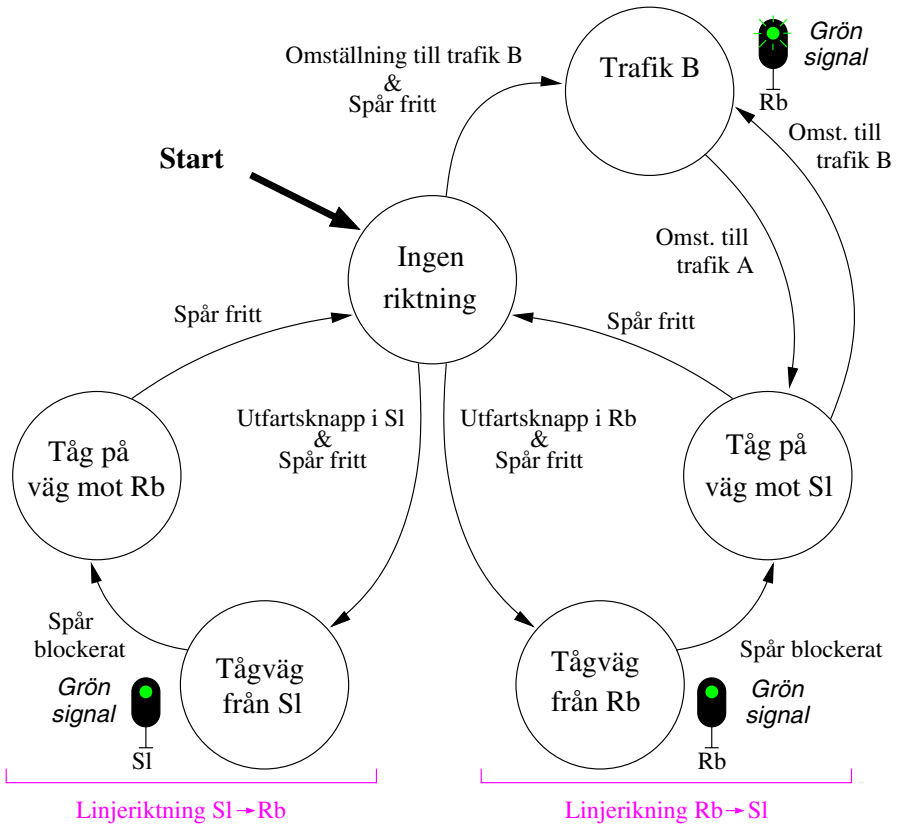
Omställning till trafik B
&
Spår fritt

Trafik B

Grön signal

Rb

Omst. till trafik B

Start

Ingen riktning

Omst. till trafik A

Spår fritt

Spår fritt

Tåg på väg mot Rb

Utfartsknapp i Sl
&
Spår fritt

Utfartsknapp i Rb
&
Spår fritt

Tåg på väg mot Sl

Spår blockerat

Tågväg från Sl

Tågväg från Rb

Spår blockerat

Grön signal

Sl

Grön signal

Rb

Linjeriktning Sl → Rb

Linjerikning Rb → Sl